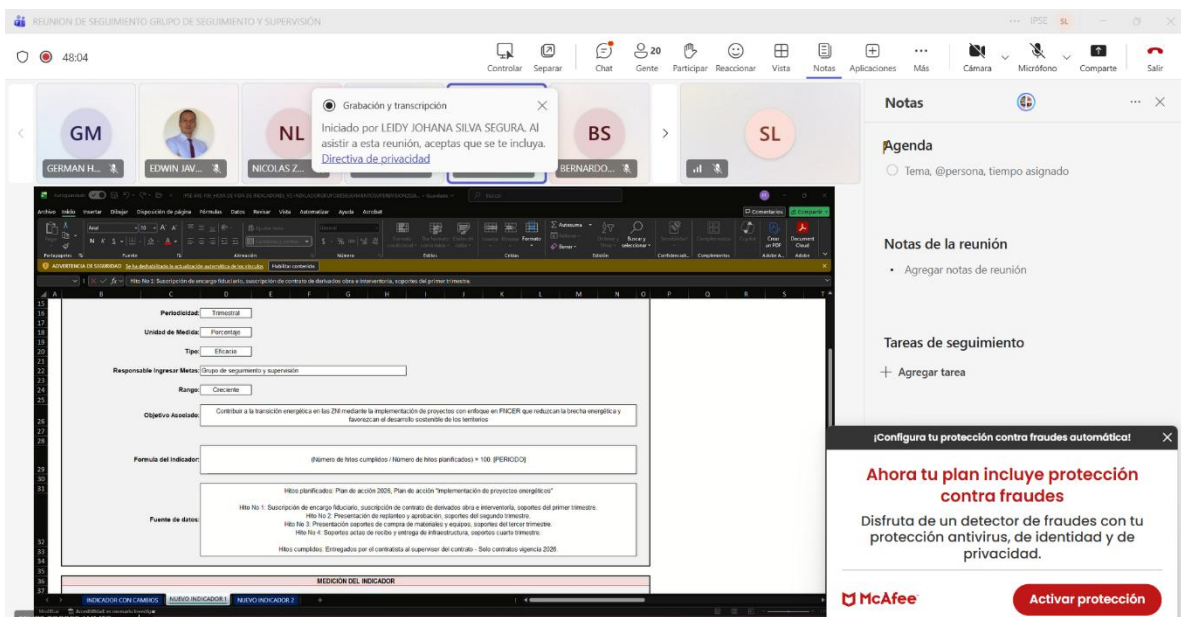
REUNION DE SEGUIMIENTO GRUPO DE SEGUIMIENTO Y SUPERVISIÓN

IPSE SL

48:04

Controlar Separar Chat 20 Gente Participar Reaccionar Vista Notas Aplicaciones Más Cámara Micrófono Comparte Salir

GM GERMAN H...
EDWIN JAV...
NL NICOLAS Z...
BS BERNARDO...
SL

Grabación y transcripción
Iniciado por LEIDY JOHANA SILVA SEGURA. Al asistir a esta reunión, aceptas que se te incluya. Directiva de privacidad

Notas

Agenda
Tema, @persona, tiempo asignado

Notas de la reunión
• Agregar notas de reunión

Tareas de seguimiento
+ Agregar tarea

Archivo Inicio Insertar Dibujar Disposición de página Fórmulas Datos Revisar Vista Automatizar Ayuda Acrobat

Comentarios Compartir

ADVERTENCIA DE SEGURIDAD Se ha deshabilitado la actualización automática de los vínculos Habilitar contenido

Hito No 1: Suscripción de encargo fiduciario, suscripción de contrato de derivados obra e interventoría, soportes del primer trimestre.

| | |
|---|---|
| Periodicidad: | Trimestral |
| Unidad de Medida: | Porcentaje |
| Tipo: | Eficacia |
| Responsable Ingresar Metas: | Grupo de seguimiento y supervisión |
| Rango: | Creciente |
| Objetivo Asociado: | Contribuir a la transición energética en las ZNI mediante la implementación de proyectos con enfoque en FNCER que reduzcan la brecha energética y favorezcan el desarrollo sostenible de los territorios |
| Formula del Indicador: | (Número de hitos cumplidos / Número de hitos planificados) * 100. [PERIODO] |
| Fuente de datos: | Hitos planificados: Plan de acción 2026, Plan de acción "Implementación de proyectos energéticos" Hito No 1: Suscripción de encargo fiduciario, suscripción de contrato de derivados obra e interventoría, soportes del primer trimestre. Hito No 2: Presentación de replanteo y aprobación, soportes del segundo trimestre. Hito No 3: Presentación soportes de compra de materiales y equipos, soportes del tercer trimestre. Hito No 4: Soportes actas de recibo y entrega de infraestructura, soportes cuarto trimestre. Hitos cumplidos: Entregados por el contratista al supervisor del contrato - Solo contratos vigencia 2026. |

MEDICION DEL INDICADOR

INDICADOR CON CAMBIOS NUEVO INDICADOR 1 NUEVO INDICADOR 2 +

¡Configura tu protección contra fraudes automática!
Ahora tu plan incluye protección contra fraudes
Disfruta de un detector de fraudes con tu protección antivirus, de identidad y de privacidad.
McAfee
Activar protección